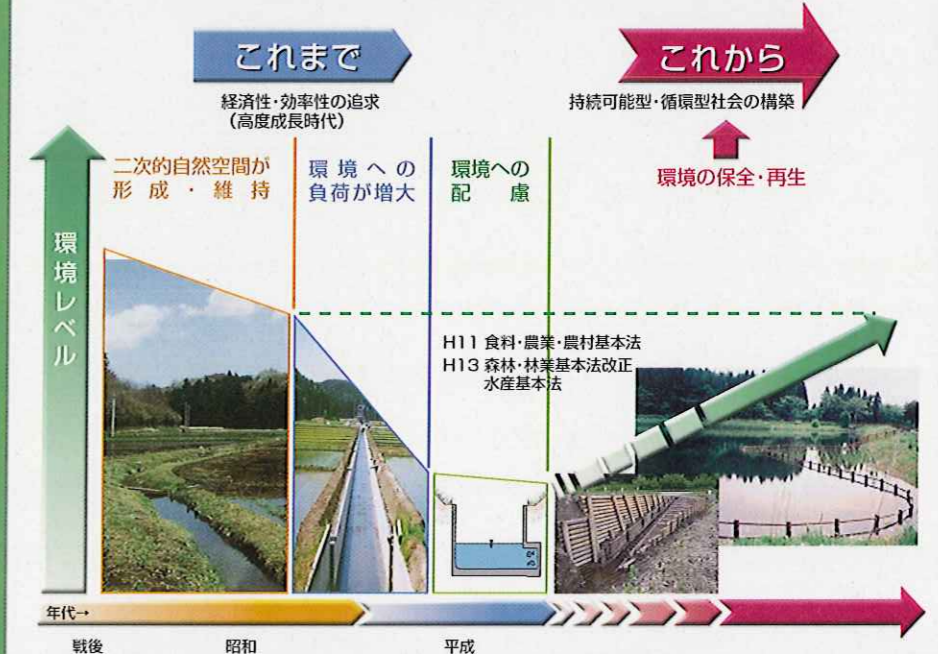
これまで

経済性・効率性の追求
（高度成長時代）

これから

持続可能型・循環型社会の構築

環境の保全・再生

環境レベル

二次的自然空間が
形成・維持

環境への
負荷が増大

環境への
配慮

H11 食料・農業・農村基本法
H13 森林・林業基本法改正
水産基本法

年代→

戦後

昭和

平成